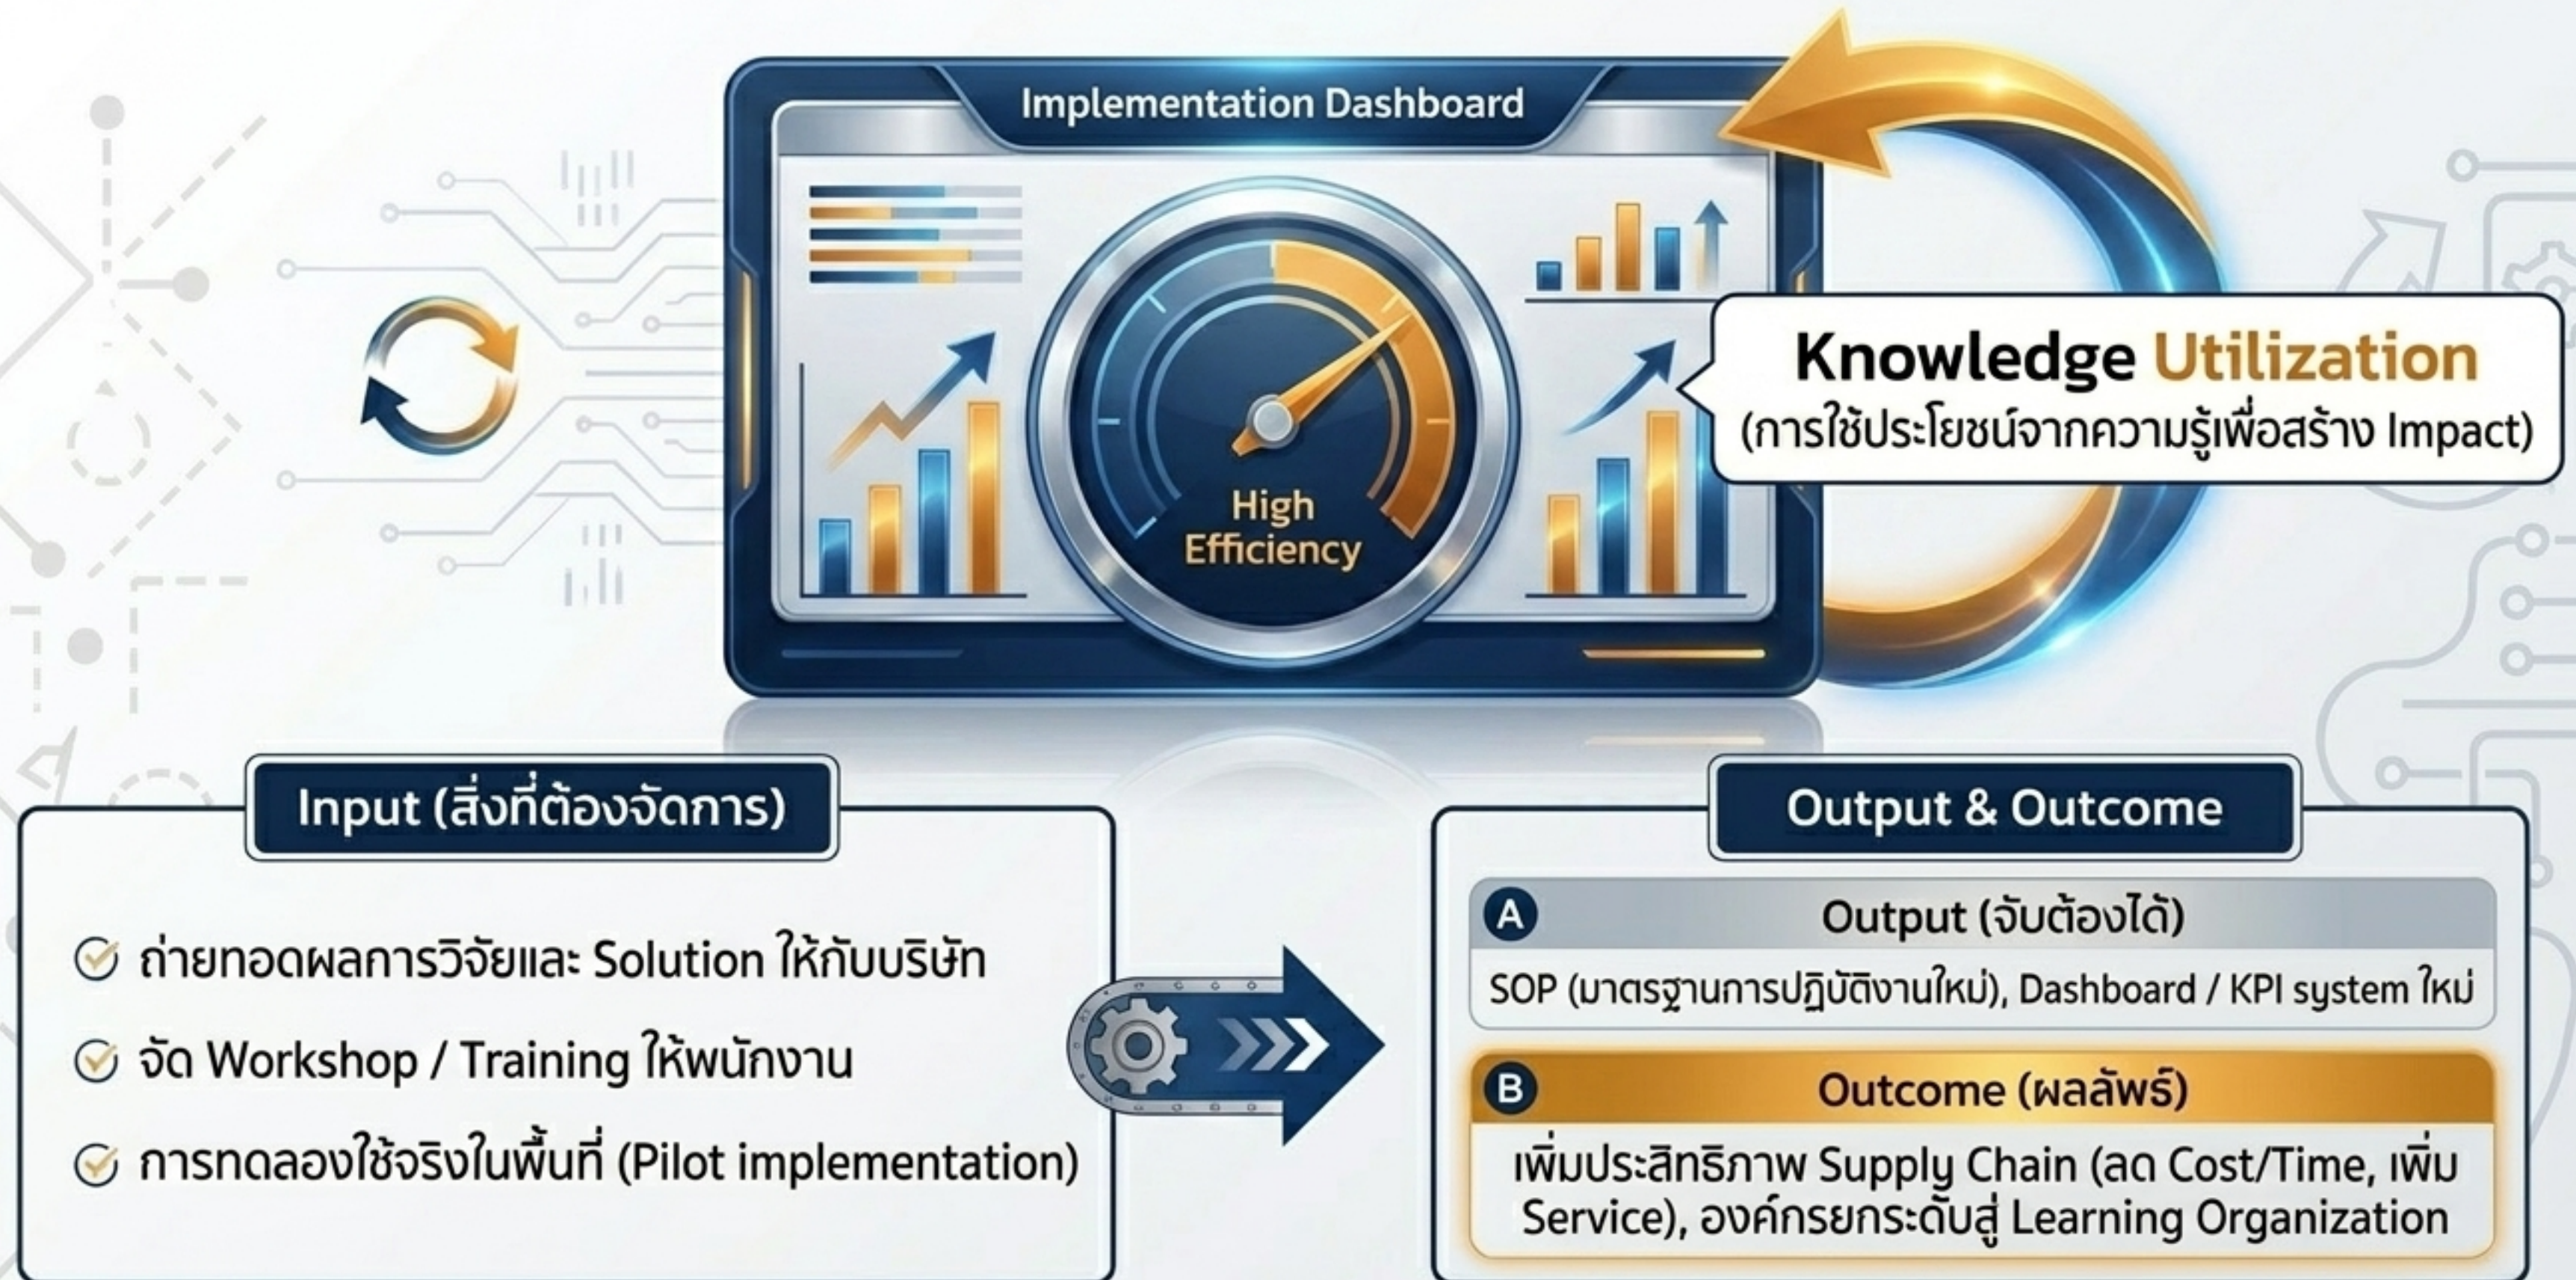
Implementation Dashboard

High Efficiency

Knowledge Utilization
(การใช้ประโยชน์จากความรู้เพื่อสร้าง Impact)

Input (สิ่งที่ต้องจัดการ)

ถ่ายทอดผลการวิจัยและ Solution ให้กับบริษัท

จัด Workshop / Training ให้พนักงาน

การทดลองใช้จริงในพื้นที่ (Pilot implementation)

Output & Outcome

A Output (จับต้องได้)

SOP (มาตรฐานการปฏิบัติงานใหม่), Dashboard / KPI system ใหม่

B Outcome (ผลลัพธ์)

เพิ่มประสิทธิภาพ Supply Chain (ลด Cost/Time, เพิ่ม Service), องค์กรยกระดับสู่ Learning Organization